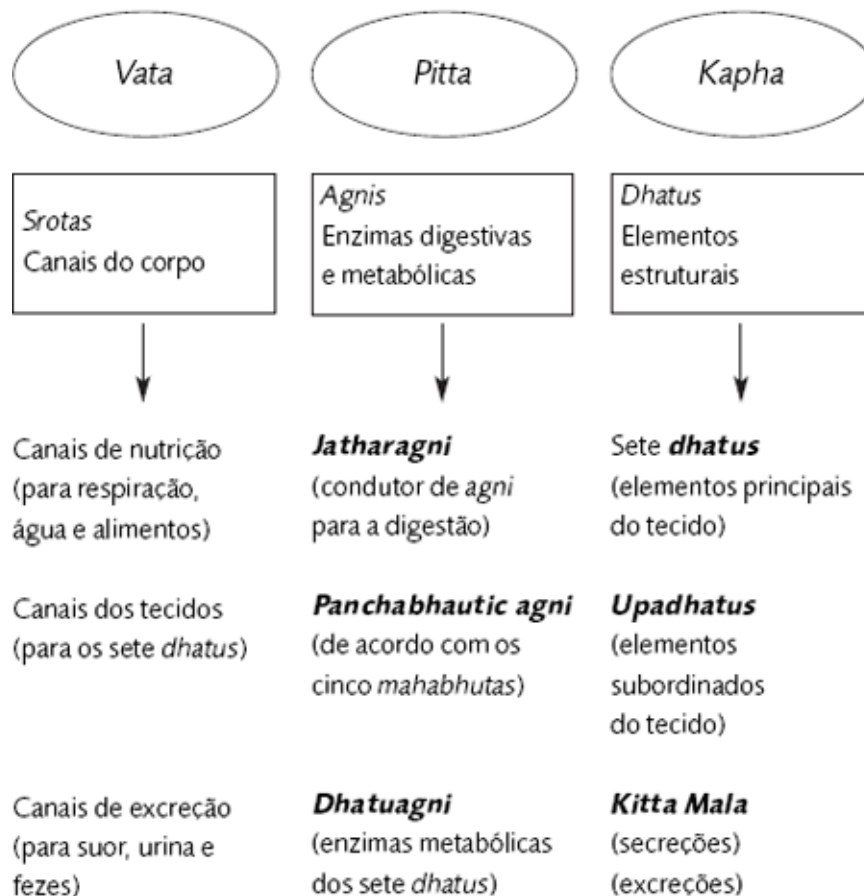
Vata

Srotas
Canais do corpo

Canais de nutrição (para respiração, água e alimentos)

Canais dos tecidos (para os sete dhatus)

Canais de excreção (para suor, urina e fezes)

Pitta

Agnis
Enzimas digestivas e metabólicas

Jatharagni (condutor de agni para a digestão)

Panchabhautic agni (de acordo com os cinco mahabhutas)

Dhatuagni (enzimas metabólicas dos sete dhatus)

Kapha

Dhatus
Elementos estruturais

Sete dhatus (elementos principais do tecido)

Upadhatus (elementos subordinados do tecido)

Kitta Mala (secreções) (excreções)